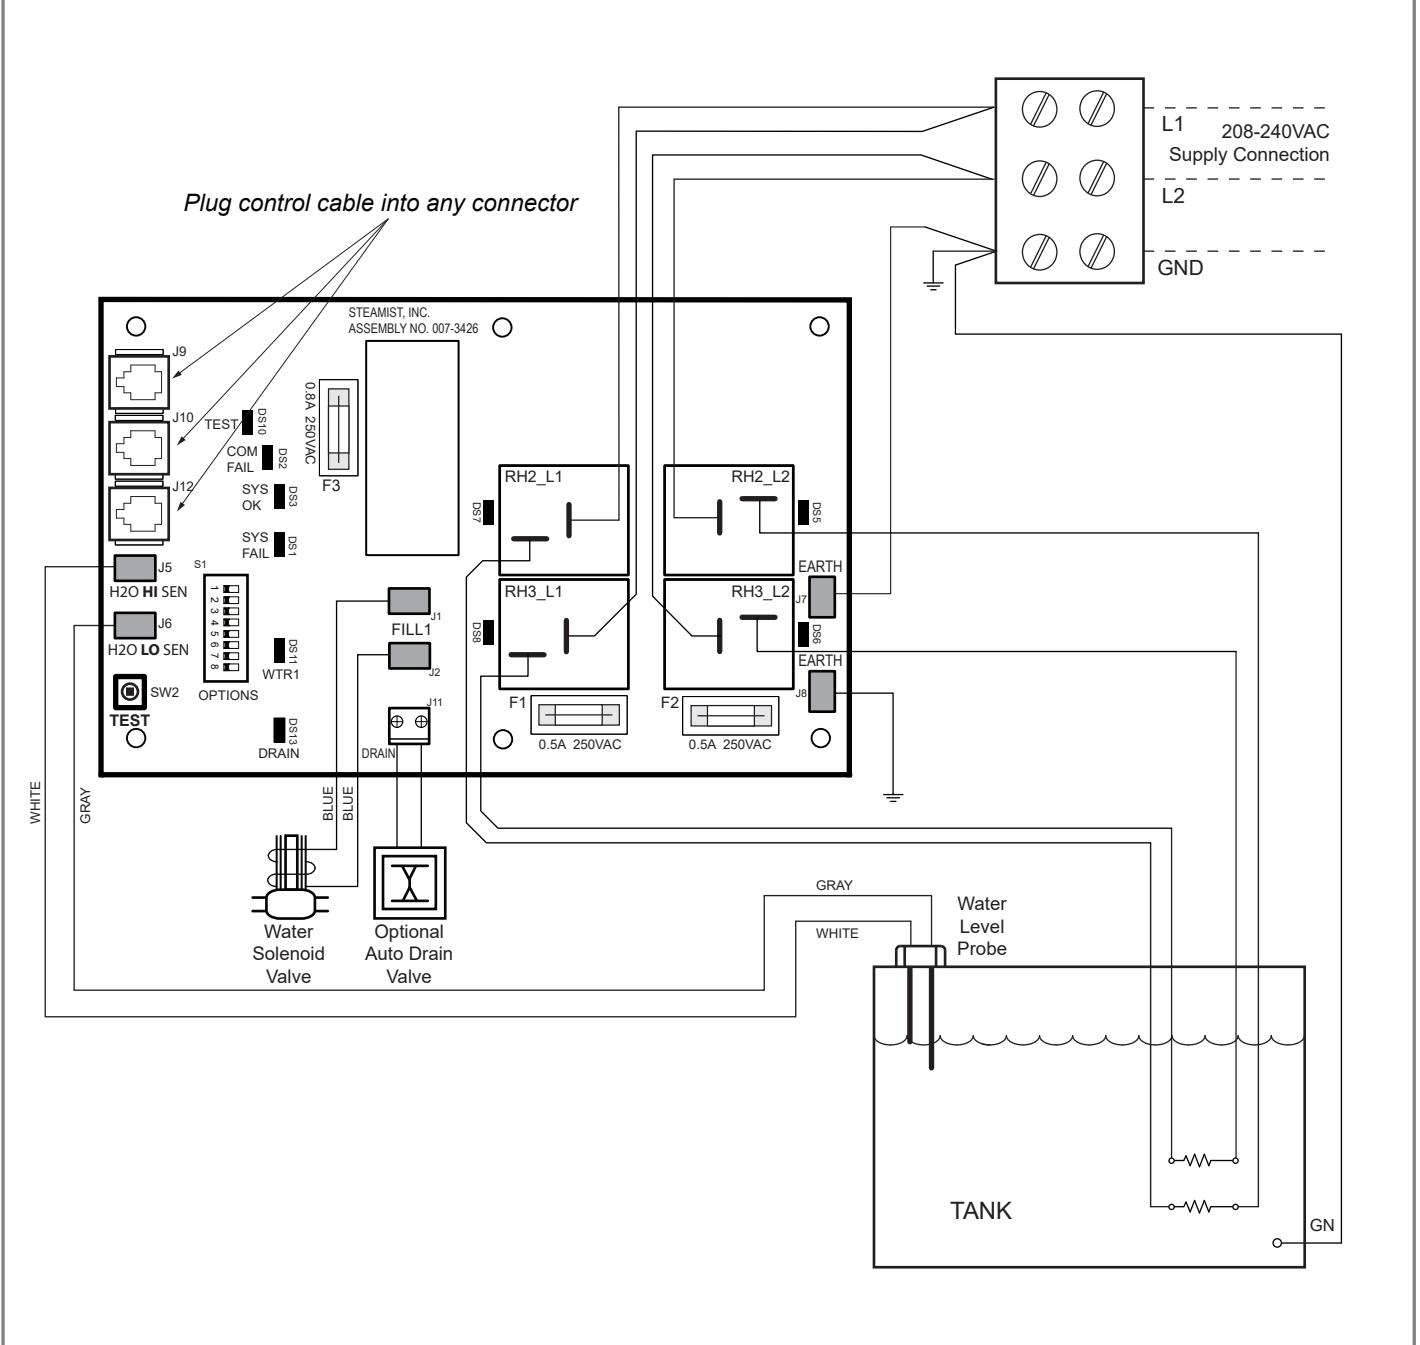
Plug control cable into any connector

L1 208-240VAC
Supply Connection

L2

GND

STEAMIST, INC.
ASSEMBLY NO. 007-3426

J9

J10

J12

TEST DS10

COM FAIL DS2

SYS OK DS3

SYS FAIL DS1

0.8A 250VAC

F3

RH2_L1

DS7

RH2_L2

DS5

EARTH

J7

RH3_L1

DS8

RH3_L2

DS6

EARTH

J8

J5
H2O HI SEN

J6
H2O LO SEN

S1
1 2 3 4 5 6 7 8
OPTIONS

J1
FILL1

J2

DS11
WTR1

SW2
TEST

DS13
DRAIN

J11
DRAIN

F1
0.5A 250VAC

F2
0.5A 250VAC

WHITE

GRAY

BLUE

BLUE

Water
Solenoid
Valve

Optional
Auto Drain
Valve

GRAY

WHITE

Water
Level
Probe

TANK

GN